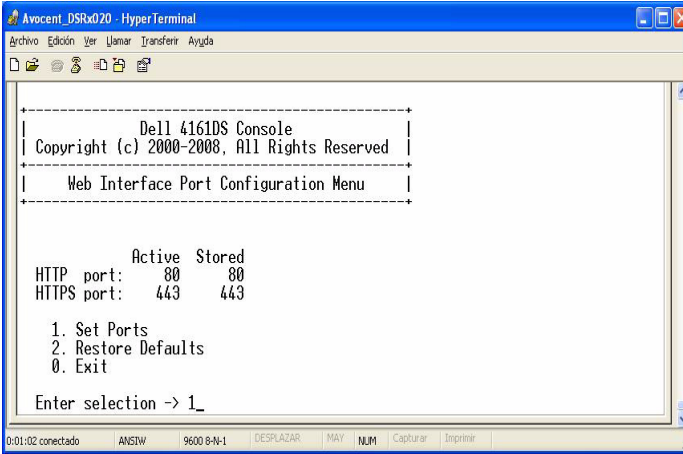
Avocent_DSRx020 - HyperTerminal

Archivo Edición Ver Llamar Transferir Ayuda

Dell 4161DS Console
Copyright (c) 2000-2008, All Rights Reserved

Web Interface Port Configuration Menu

| | Active | Stored |
|---|---|---|
| HTTP port: | 80 | 80 |
| HTTPS port: | 443 | 443 |

1. Set Ports
2. Restore Defaults
0. Exit

Enter selection -> 1_

0:01:02 conectado ANSIW 9600 8-N-1 DESPLAZAR MAY NUM Capturar Imprimir